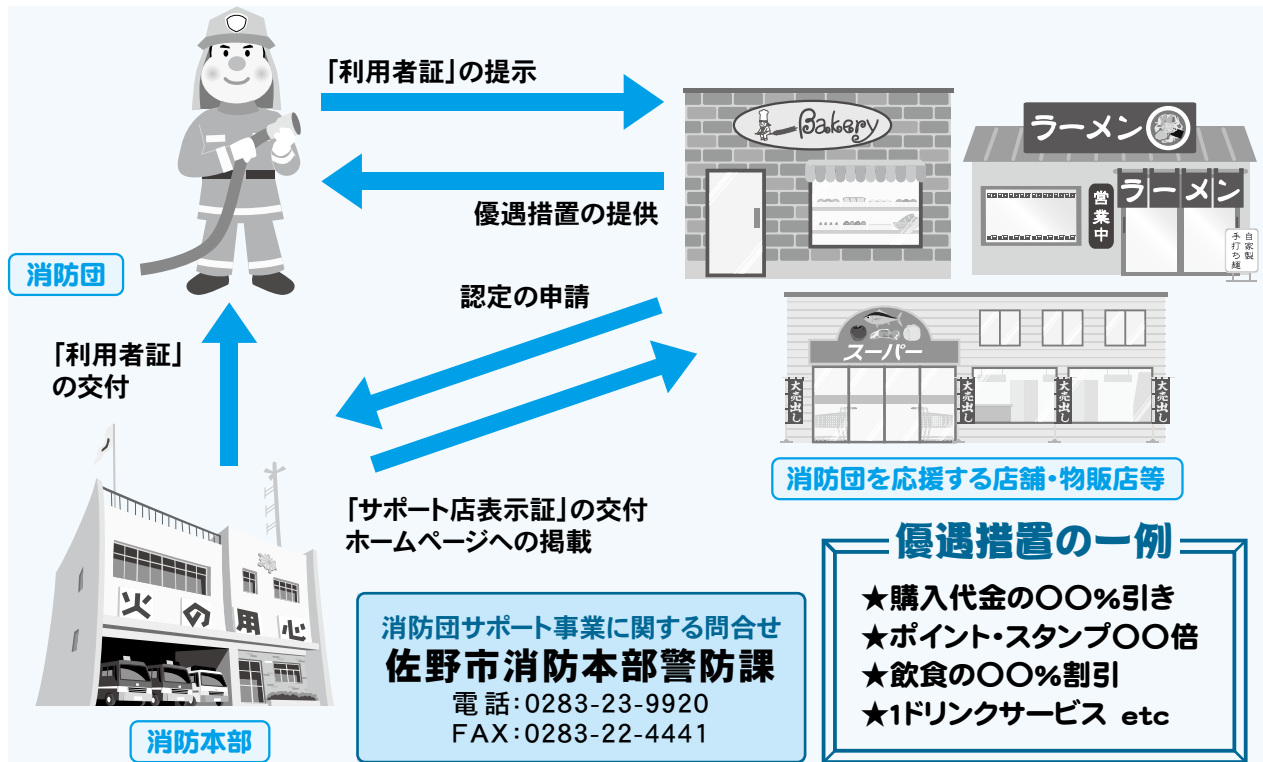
「利用者証」の提示

Bakery

ラーメン

営業中

ラーメン

自家製手打ち麺

優遇措置の提供

消防団

認定の申請

スーパー

大売出し

大売出し

大売出し

大売出し

「利用者証」の交付

消防団を応援する店舗・物販店等

「サポート店表示証」の交付
ホームページへの掲載

優遇措置の一例

★購入代金の○○%引き
★ポイント・スタンプ○○倍
★飲食の○○%割引
★1ドリンクサービス etc

火の用心

消防団サポート事業に関する問合せ
佐野市消防本部警防課
電話:0283-23-9920
FAX:0283-22-4441

消防本部